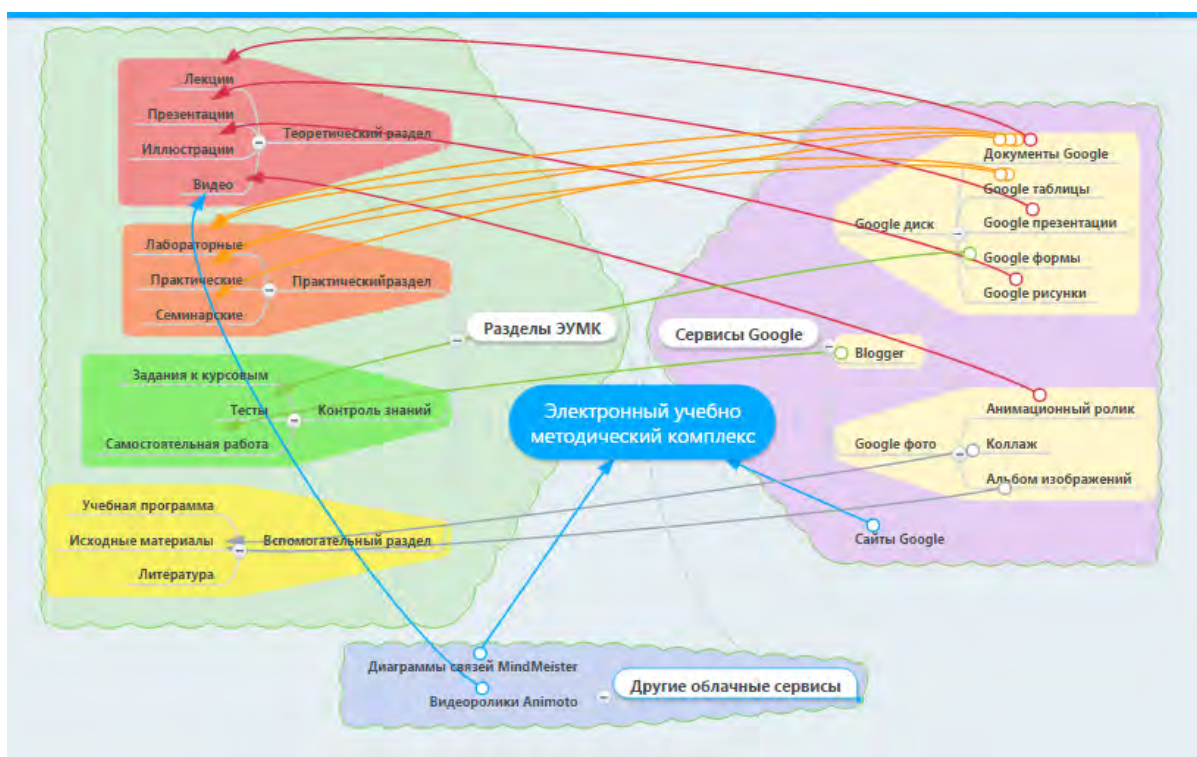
Лекции
Презентации
Иллюстрации
Видео
Теоретический раздел
Лабораторные
Практические
Семинарские
Практическийраздел
Разделы ЭУМК
Задания к курсовым
Тесты
Самостоятельная работа
Контроль знаний
Учебная программа
Исходные материалы
Литература
Вспомогательный раздел
Электронный учебно методический комплекс
Документы Google
Google таблицы
Google диск
Google презентации
Google формы
Google рисунки
Сервисы Google
Blogger
Анимационный ролик
Google фото
Коллаж
Альбом изображений
Сайты Google
Диаграммы связей MindMeister
Видеоролики Animoto
Другие облачные сервисы